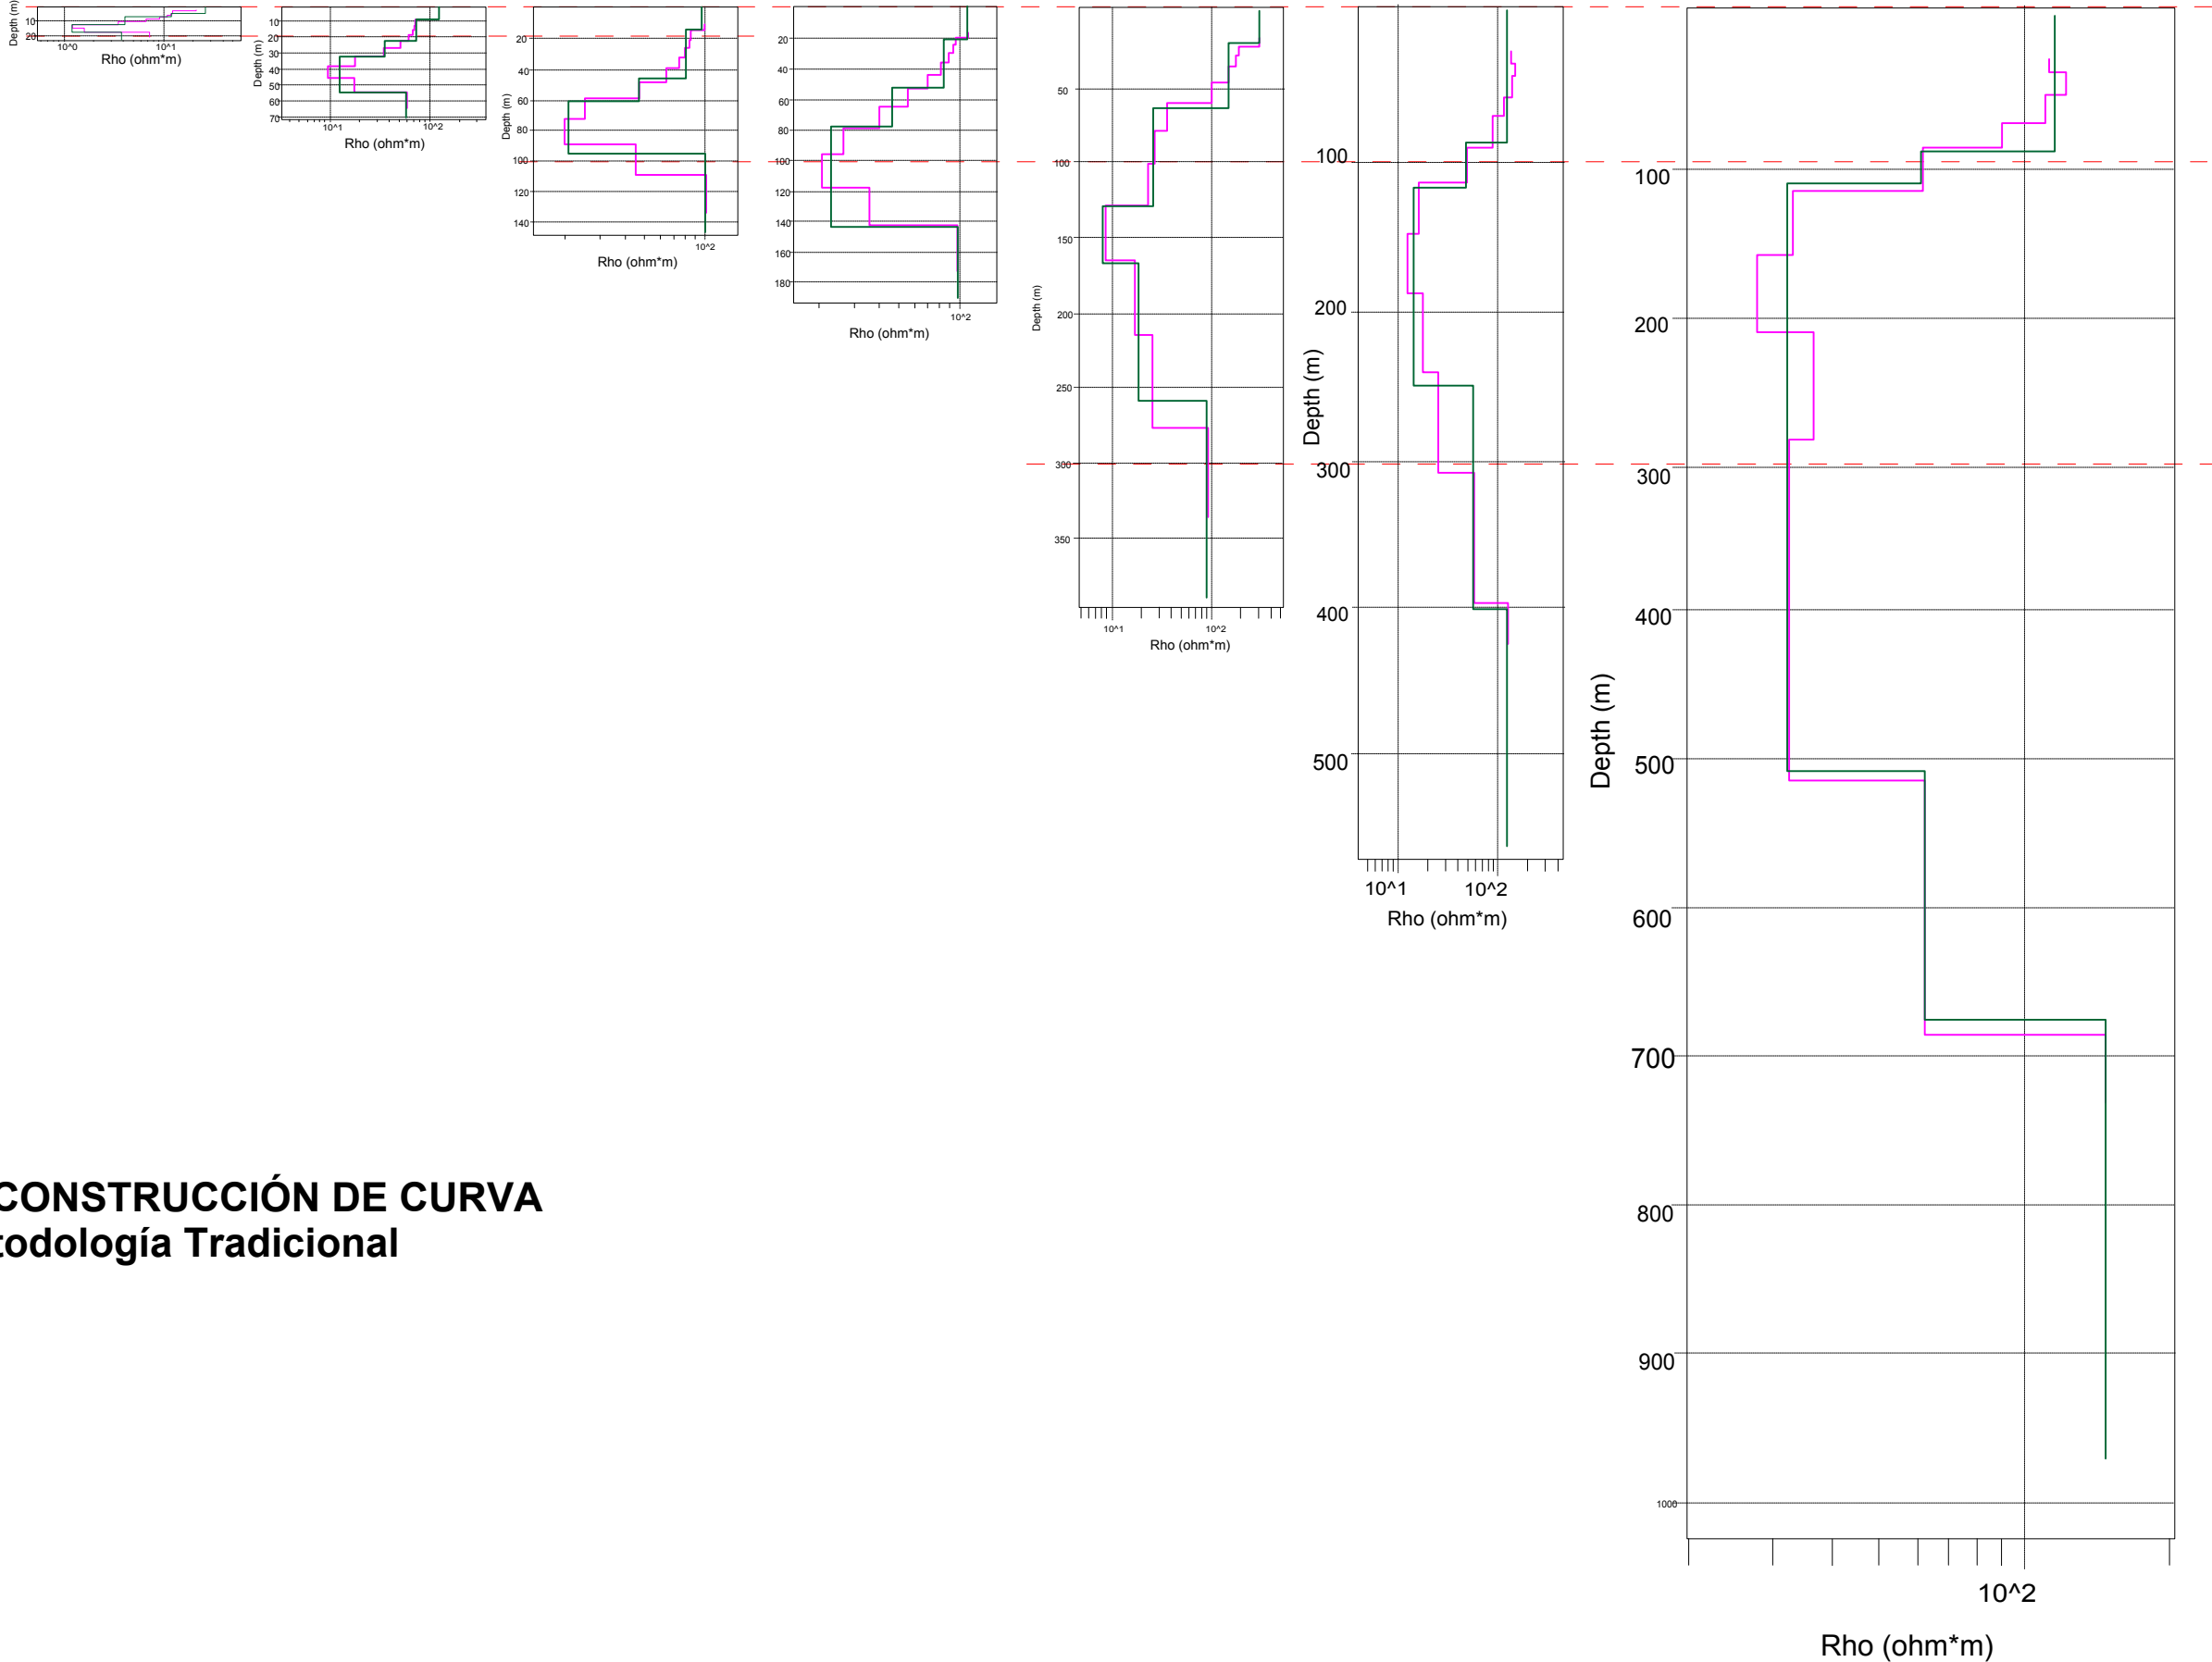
Depth (m)
10
20
10^0
10^1
Rho (ohm*m)

Depth (m)
10
20
30
40
50
60
70
10^1
10^2
Rho (ohm*m)

Depth (m)
20
40
60
80
100
120
140
10^2
Rho (ohm*m)

20
40
60
80
100
120
140
160
180
10^2
Rho (ohm*m)

Depth (m)
50
100
150
200
250
300
350
10^1
10^2
Rho (ohm*m)

Depth (m)
100
200
300
400
500
10^1
10^2
Rho (ohm*m)

Depth (m)
100
200
300
400
500
600
700
800
900
1000
10^2
Rho (ohm*m)

CONSTRUCCIÓN DE CURVA
todología Tradicional